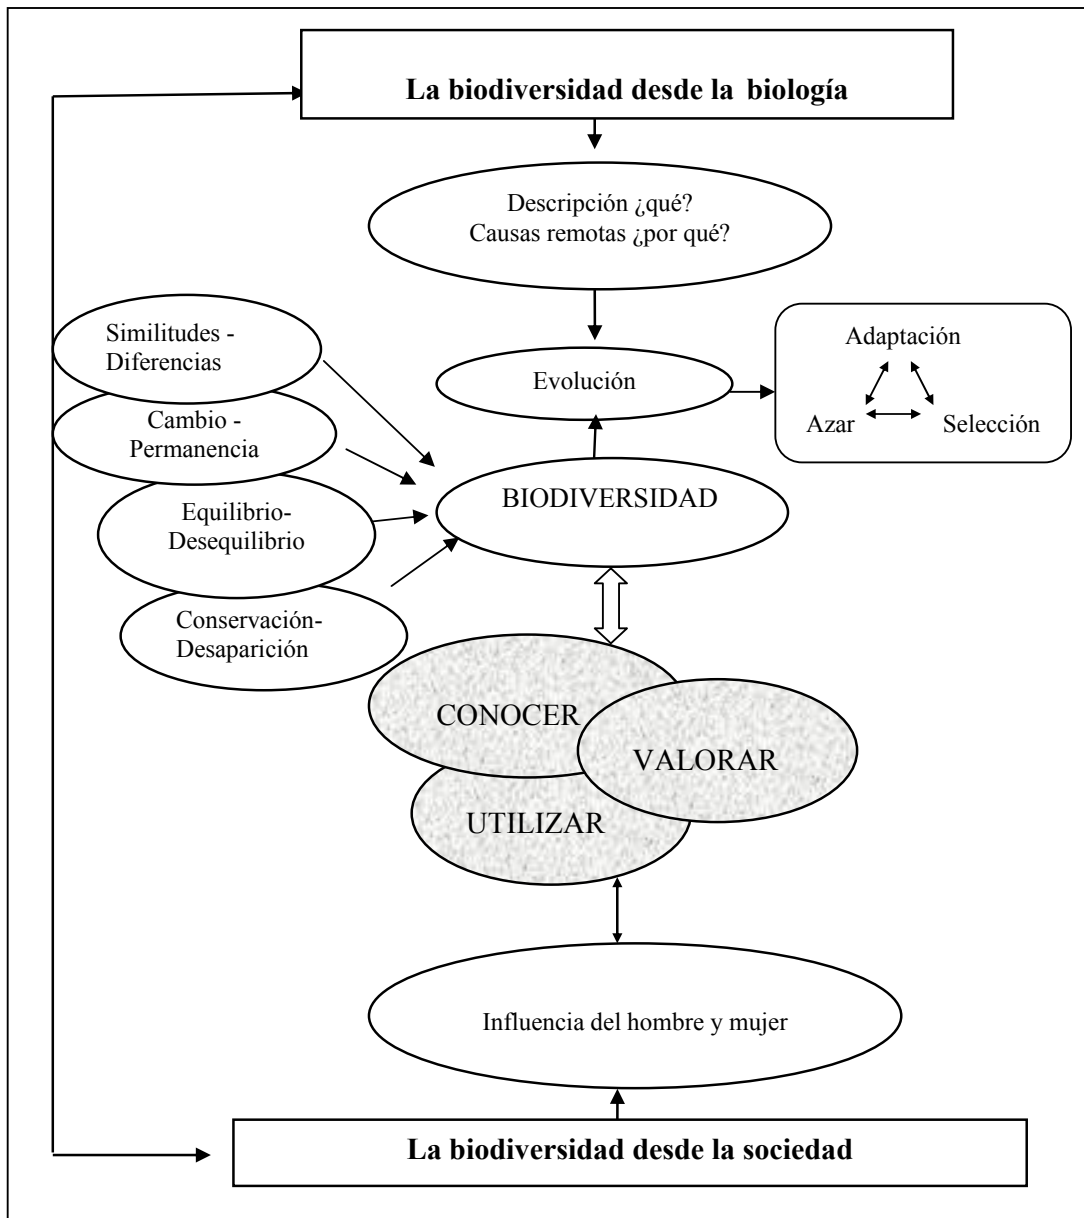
La biodiversidad desde la biología

Descripción ¿qué?
Causas remotas ¿por qué?

Similitudes - Diferencias

Cambio - Permanencia

Equilibrio- Desequilibrio

Conservación- Desaparición

Evolución

Adaptación

Azar

Selección

BIODIVERSIDAD

CONOCER

VALORAR

UTILIZAR

Influencia del hombre y mujer

La biodiversidad desde la sociedad